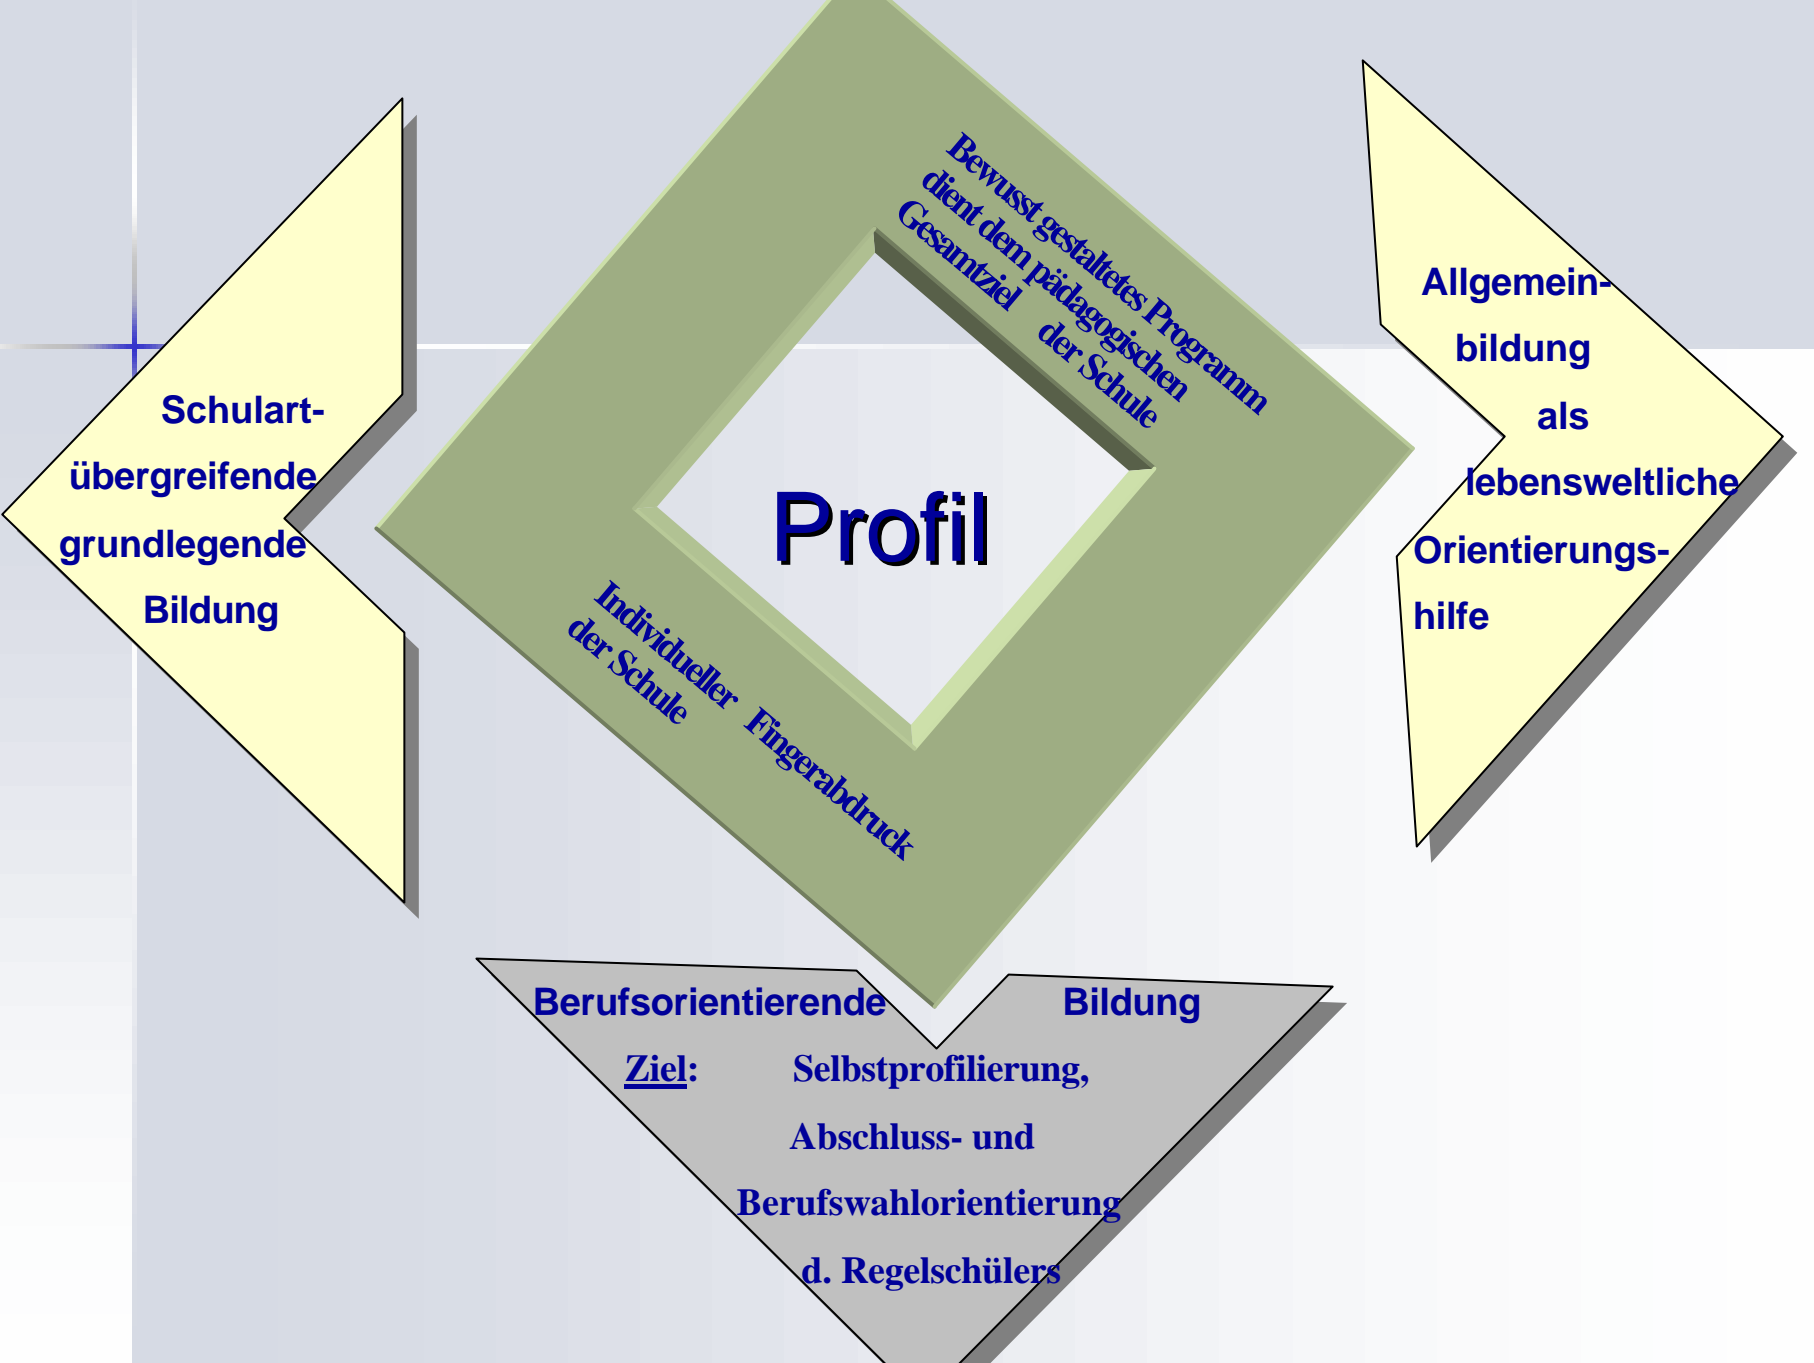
Bewusst gestaltetes Programm dient dem pädagogischen Gesamtziel der Schule

Schulart-übergreifende grundlegende Bildung

Profil

Allgemeinbildung als lebensweltliche Orientierungshilfe

Individueller Fingerabdruck der Schule

Berufsorientierende Bildung

Ziel: Selbstprofilierung, Abschluss- und Berufswahlorientierung d. Regelschülers